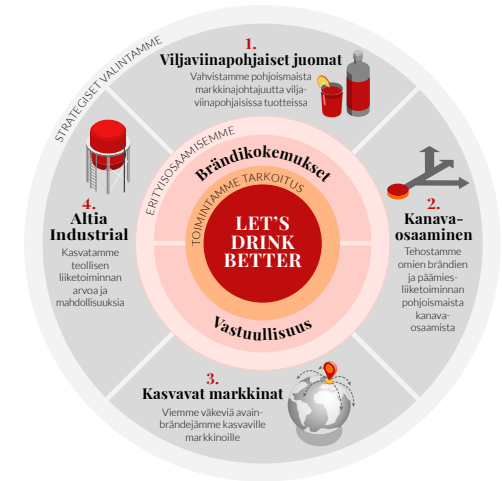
STRATEGISET VALINTAMME

1.
Viljaviinapohjaiset juomat
Vahvistamme pohjoismaista markkinajohtajuutta viljaviinapohjaisissa tuotteissa

2.
Kanavaosaaminen
Tehostamme omien brändien ja päämiesliiketoiminnan pohjoismaista kanavaosaamista

3.
Kasvavat markkinat
Viemme väkeviä avainbrändejämme kasvaville markkinoille

4.
Altia Industrial
Kasvatamme teollisen liiketoiminnan arvoa ja mahdollisuuksia

ERITYISOSAAMISEMME
Brändikokemukset
Vastuullisuus

TOIMINTAMME TARKOITUS
LET'S DRINK BETTER